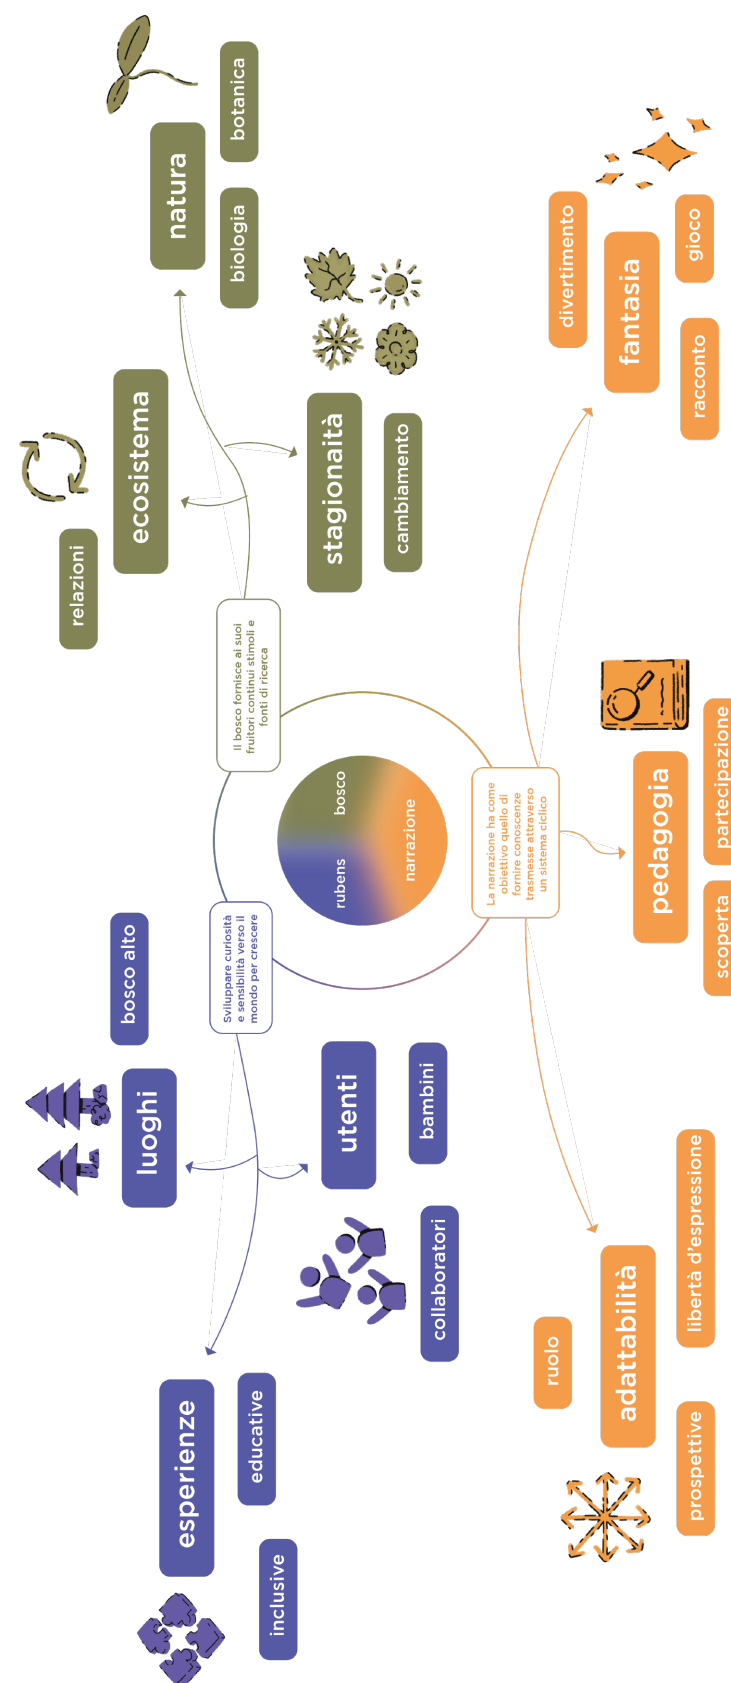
bosco
narrazione
rubens

Il bosco fornisce ai suoi fruitori continui stimoli e fonti di ricerca

natura
biologia
botanica

ecosistema
relazioni

stagionaità
cambiamento

La narrazione ha come obiettivo quello di fornire conoscenze trasmesse attraverso un sistema ciclico

fantasia
divertimento
gioco
racconto

pedagogia
scoperta
partecipazione

adattabilità
ruolo
libertà d'espressione
prospettive

Sviluppare curiosità e sensibilità verso il mondo per crescere

luoghi
bosco alto

utenti
bambini
collaboratori

esperienze
educative
inclusive